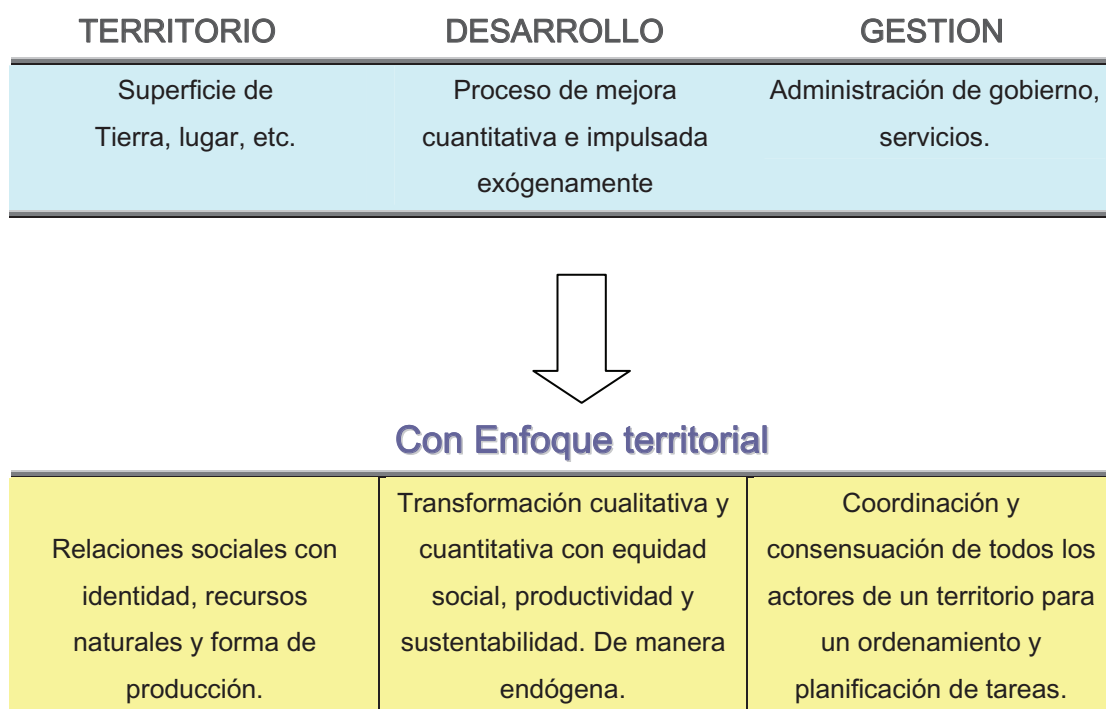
| TERRITORIO | DESARROLLO | GESTION |
|---|---|---|
| Superficie de Tierra, lugar, etc. | Proceso de mejora cuantitativa e impulsada exógenamente | Administración de gobierno, servicios. |

Con Enfoque territorial

| | | |
|---|---|---|
| Relaciones sociales con identidad, recursos naturales y forma de producción. | Transformación cualitativa y cuantitativa con equidad social, productividad y sustentabilidad. De manera endógena. | Coordinación y consensuación de todos los actores de un territorio para un ordenamiento y planificación de tareas. |